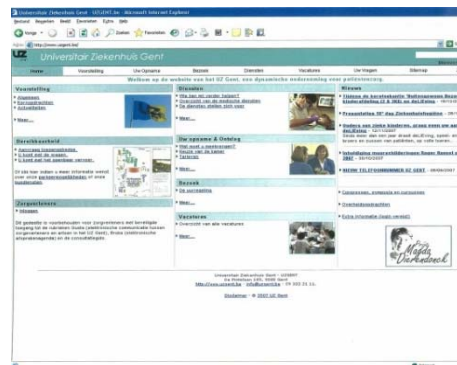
Universitair Ziekenhuis Gent - UZGENT.be - Microsoft Internet Explorer

Bestand Bewerken Beeld Favorieten Extra Help

Vorige Zoeken Favorieten

Adres http://www.uzgent.be/

UZ Universitair Ziekenhuis Gent

Home Voorstelling Uw Opname Bezoek Diensten Vacatures Uw Vragen Sitemap

Welkom op de website van het UZ Gent, een dynamische onderneming voor patiëntenzorg.

Voorstelling
Algemeen
Kerngegevens
Activiteiten
Meer...

Bereikbaarheid
Openbaar Vervoer
U komt met de wagen
U komt met het openbaar vervoer
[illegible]

Zorgpartners
Missie
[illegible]

Diensten
Wie zijn de verder helpen?
Overzicht van de medische diensten
De diensten stellen zich voor
Meer...

Uw opname & Ontslag
Wat moet u meenemen?
Keuze van de kamer
Tarieven
Meer...

Bezoek
De bezoekuren
Meer...

Vacatures
Overzicht van alle vacatures
Meer...

Nieuws
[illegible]
Proefschriften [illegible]
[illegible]
Inhuldiging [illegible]
NIEUW TELEFOONNUMMER UZ GENT
Congressen, symposia en cursussen
Overlijdensberichten
Extra informatie (login vereist)

Mede Dorsdroom

Universitair Ziekenhuis Gent - UZGENT
De Pintelaan 185, 9000 Gent
http://www.uzgent.be @ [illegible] 09 332 21 11

Disclaimer - © 2007 UZ Gent